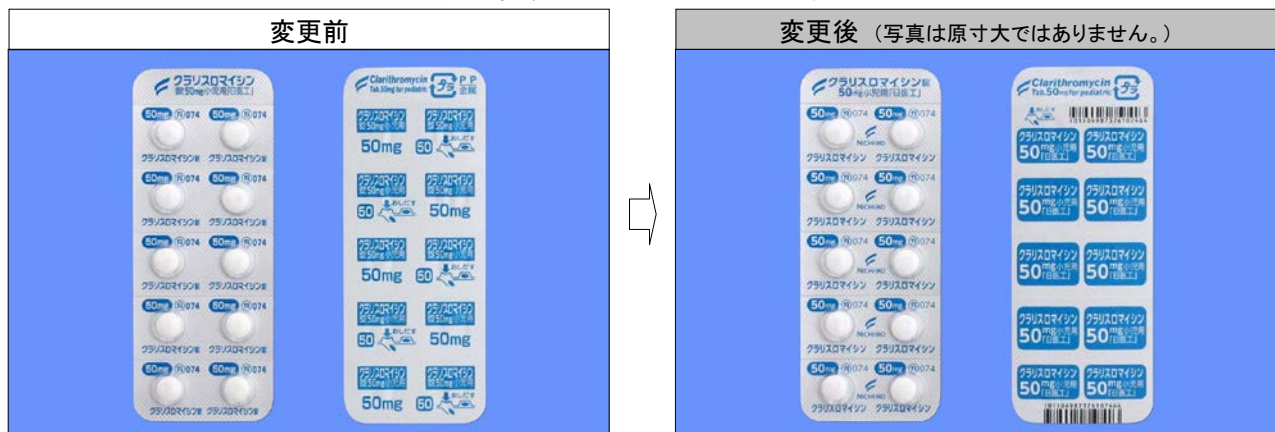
変更前

クラリスロマイシン 錠50mg小児用「日医工」

50mg Ⓝ074 50mg Ⓝ074
クラリスロマイシン錠 クラリスロマイシン錠
50mg Ⓝ074 50mg Ⓝ074
クラリスロマイシン錠 クラリスロマイシン錠
50mg Ⓝ074 50mg Ⓝ074
クラリスロマイシン錠 クラリスロマイシン錠
50mg Ⓝ074 50mg Ⓝ074
クラリスロマイシン錠 クラリスロマイシン錠
50mg Ⓝ074 50mg Ⓝ074
クラリスロマイシン錠 クラリスロマイシン錠

Clarithromycin Tab.50mg for pediatric クラ PP 金属

クラリスロマイシン 錠50mg小児用 クラリスロマイシン 錠50mg小児用
50mg 50 おしだす
クラリスロマイシン 錠50mg小児用 クラリスロマイシン 錠50mg小児用
50 おしだす 50mg
クラリスロマイシン 錠50mg小児用 クラリスロマイシン 錠50mg小児用
50mg 50 おしだす
クラリスロマイシン 錠50mg小児用 クラリスロマイシン 錠50mg小児用
50 おしだす 50mg
クラリスロマイシン 錠50mg小児用 クラリスロマイシン 錠50mg小児用
50mg 50 おしだす

変更後 (写真は原寸大ではありません。)

クラリスロマイシン錠 50mg小児用「日医工」

50mg Ⓝ074 50mg Ⓝ074
NICHIIKO
クラリスロマイシン クラリスロマイシン
50mg Ⓝ074 50mg Ⓝ074
NICHIIKO
クラリスロマイシン クラリスロマイシン
50mg Ⓝ074 50mg Ⓝ074
NICHIIKO
クラリスロマイシン クラリスロマイシン
50mg Ⓝ074 50mg Ⓝ074
NICHIIKO
クラリスロマイシン クラリスロマイシン
50mg Ⓝ074 50mg Ⓝ074
クラリスロマイシン クラリスロマイシン

Clarithromycin Tab.50mg for pediatric クラ
おしだす

クラリスロマイシン 50mg小児用「日医工」 クラリスロマイシン 50mg小児用「日医工」
クラリスロマイシン 50mg小児用「日医工」 クラリスロマイシン 50mg小児用「日医工」
クラリスロマイシン 50mg小児用「日医工」 クラリスロマイシン 50mg小児用「日医工」
クラリスロマイシン 50mg小児用「日医工」 クラリスロマイシン 50mg小児用「日医工」
クラリスロマイシン 50mg小児用「日医工」 クラリスロマイシン 50mg小児用「日医工」